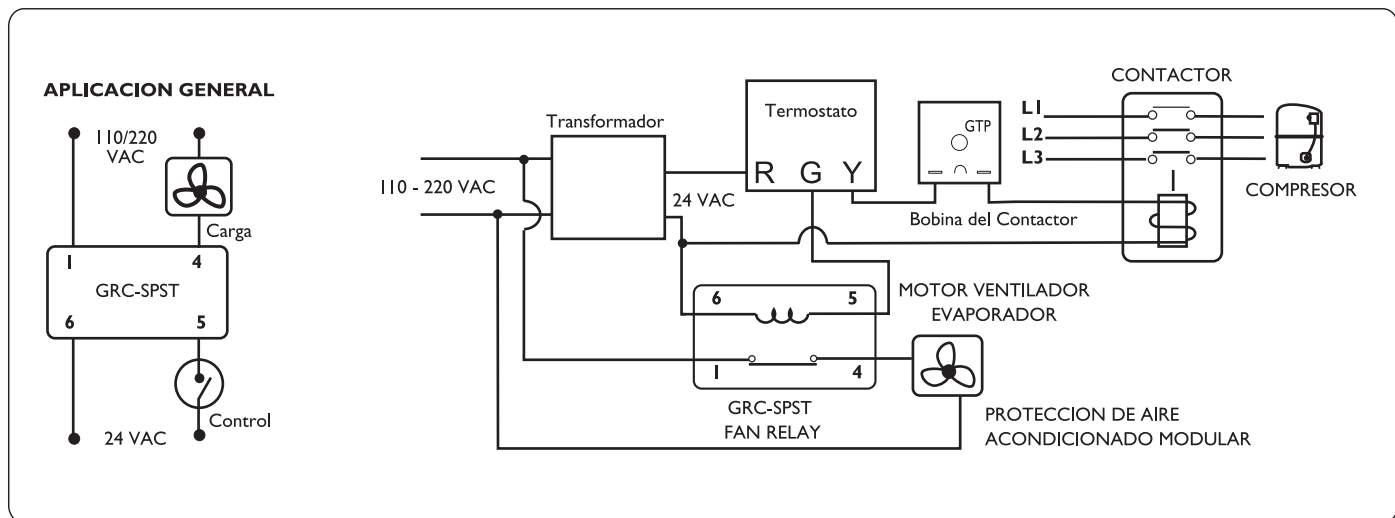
APLICACION GENERAL

110/220 VAC

Carga

1

4

GRC-SPST

6

5

Control

24 VAC

Transformador

Termostato

R G Y

GTP

CONTACTOR

L1

L2

L3

COMPRESOR

110 - 220 VAC

24 VAC

Bobina del Contactor

6

5

MOTOR VENTILADOR EVAPORADOR

1

4

GRC-SPST FAN RELAY

PROTECCION DE AIRE ACONDICIONADO MODULAR